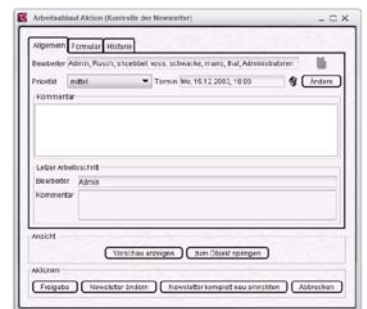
Arbeitsablauf Aktion (Kontrolle der Newsletter)

Allgemein | Formular | Historie

Bearbeiter: Admin, Rusch, shoebbel, voss, schwaike, mann, thal, Administratoren

Priorität: mittel

Termin: Mo, 16.12.2002, 10:03

Ändern

Kommentar

Letzer Arbeitsschritt

Bearbeiter: Admin

Kommentar

Ansicht

Vorschau anzeigen

zum Objekt springen

Aktionen

Freigabe

Newsletter ändern

Newsletter komplett neu einrichten

Abbrechen